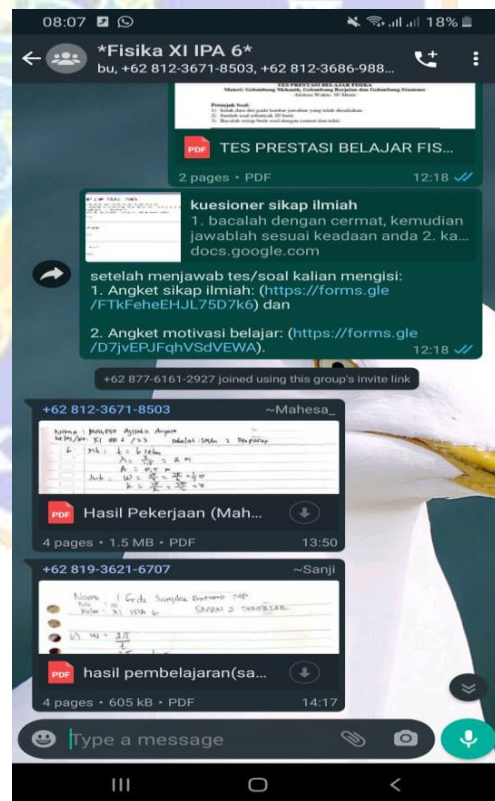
08:07 18%

*Fisika XI IPA 6*
bu, +62 812-3671-8503, +62 812-3686-988...

TES PRESTASI BELAJAR FISIKA
Materi: Gelombang Mekanik, Gelombang Berjalan dan Gelombang Stasioner

PDF TES PRESTASI BELAJAR FIS...
2 pages • PDF 12:18

kuesioner sikap ilmiah
1. bacalah dengan cermat, kemudian jawablah sesuai keadaan anda 2. ka...
docs.google.com

setelah menjawab tes/soal kalian mengisi:
1. Angket sikap ilmiah: (https://forms.gle/FTkFeheEHJL75D7k6) dan

2. Angket motivasi belajar: (https://forms.gle/D7jvEPJFqhVSdVEWA). 12:18

+62 877-6161-2927 joined using this group's invite link

+62 812-3671-8503 ~Mahesa_
PDF Hasil Pekerjaan (Mah...
4 pages • 1.5 MB • PDF 13:50

+62 819-3621-6707 ~Sanji
PDF hasil pembelajaran(sa...
4 pages • 605 kB • PDF 14:17

Type a message